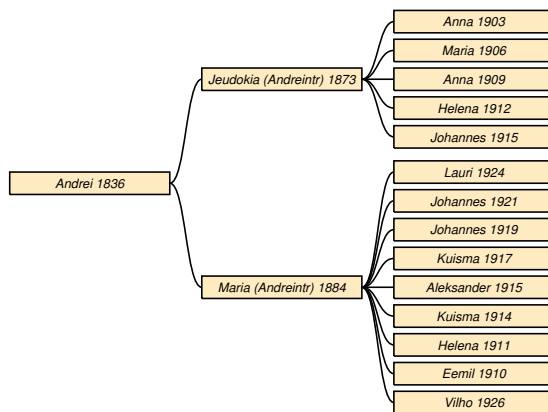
Andrei 1836

Jeudokia (Andreintr) 1873

Anna 1903

Maria 1906

Anna 1909

Helena 1912

Johannes 1915

Maria (Andreintr) 1884

Lauri 1924

Johannes 1921

Johannes 1919

Kuisma 1917

Aleksander 1915

Kuisma 1914

Helena 1911

Eemil 1910

Vilho 1926